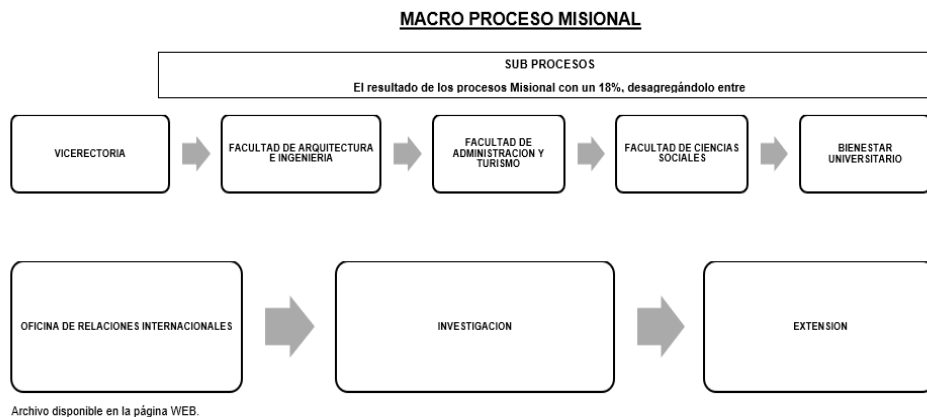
MACRO PROCESO MISIONAL

SUB PROCESOS

El resultado de los procesos Misional con un 18%, desagregándolo entre

VICERECTORIA

FACULTAD DE ARQUITECTURA E INGENIERIA

FACULTAD DE ADMINISTRACION Y TURISMO

FACULTAD DE CIENCIAS SOCIALES

BIENESTAR UNIVERSITARIO

OFICINA DE RELACIONES INTERNACIONALES

INVESTIGACION

EXTENSION

Archivo disponible en la página WEB.